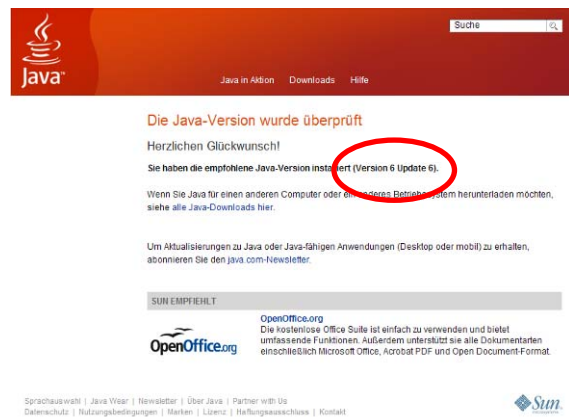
Java™

Suche

Java in Aktion   Downloads   Hilfe

Die Java-Version wurde überprüft

Herzlichen Glückwunsch!

Sie haben die empfohlene Java-Version installiert (Version 6 Update 6).

Wenn Sie Java für einen anderen Computer oder ein anderes Betriebssystem herunterladen möchten, siehe alle Java-Downloads hier.

Um Aktualisierungen zu Java oder Java-fähigen Anwendungen (Desktop oder mobil) zu erhalten, abonnieren Sie den java.com-Newsletter.

SUN EMPFIEHLT

OpenOffice.org

OpenOffice.org
Die kostenlose Office Suite ist einfach zu verwenden und bietet umfassende Funktionen. Außerdem unterstützt sie alle Dokumentarten einschließlich Microsoft Office, Acrobat PDF und Open Document-Format.

Sprachauswahl | Java Wear | Newsletter | Über Java | Partner with Us
Datenschutz | Nutzungsbedingungen | Marken | Lizenz | Haftungsausschluss | Kontakt

Sun